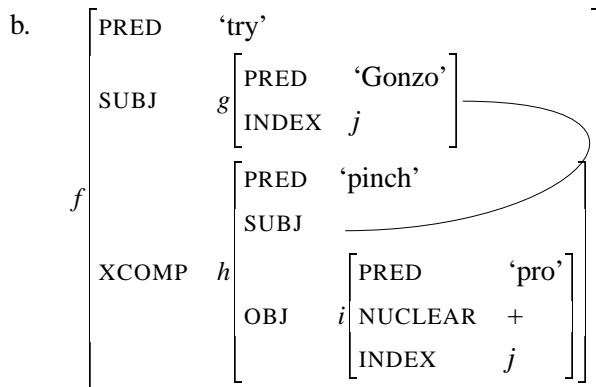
b.

$f\left[\begin{array}{ll} \text{PRED} & \text{'try'} \\ \text{SUBJ} & g\left[\begin{array}{ll} \text{PRED} & \text{'Gonzo'} \\ \text{INDEX} & j \end{array}\right] \\ \text{XCOMP} & h\left[\begin{array}{ll} \text{PRED} & \text{'pinch'} \\ \text{SUBJ} & \\ \text{OBJ} & i\left[\begin{array}{ll} \text{PRED} & \text{'pro'} \\ \text{NUCLEAR} & + \\ \text{INDEX} & j \end{array}\right] \end{array}\right] \end{array}\right]$